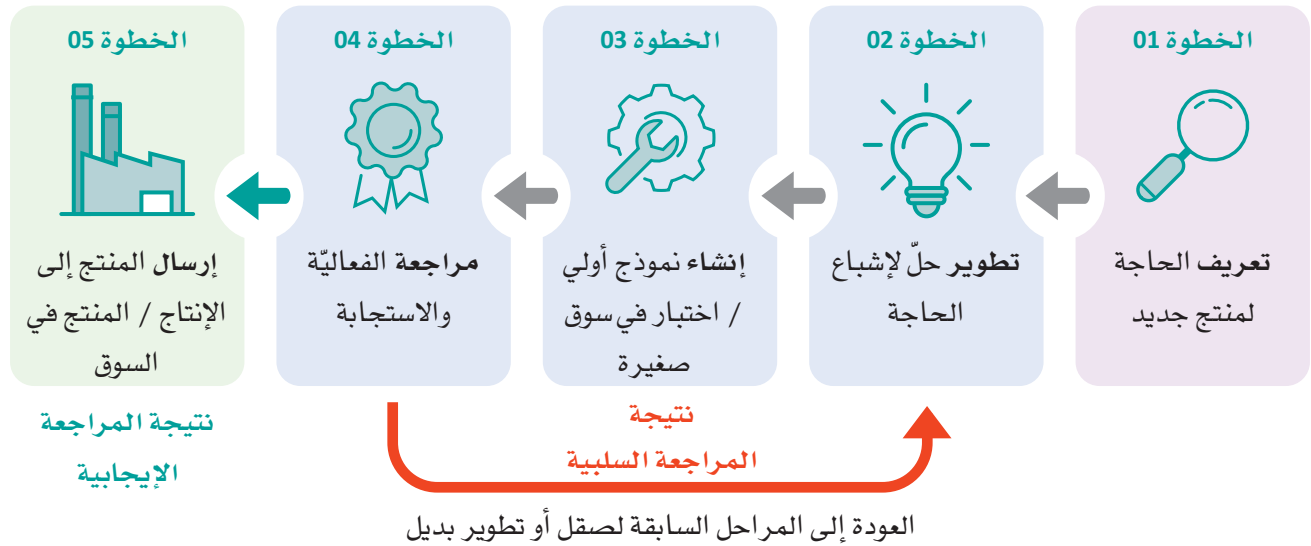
الخطوة 01

تعريف الحاجة لمنتج جديد

الخطوة 02

تطوير حلّ لإشباع الحاجة

الخطوة 03

إنشاء نموذج أولي / اختبار في سوق صغيرة

الخطوة 04

مراجعة الفعاليّة والاستجابة

الخطوة 05

إرسال المنتج إلى الإنتاج / المنتج في السوق

نتيجة المراجعة الإيجابية

نتيجة المراجعة السلبية

العودة إلى المراحل السابقة لصقل أو تطوير بديل